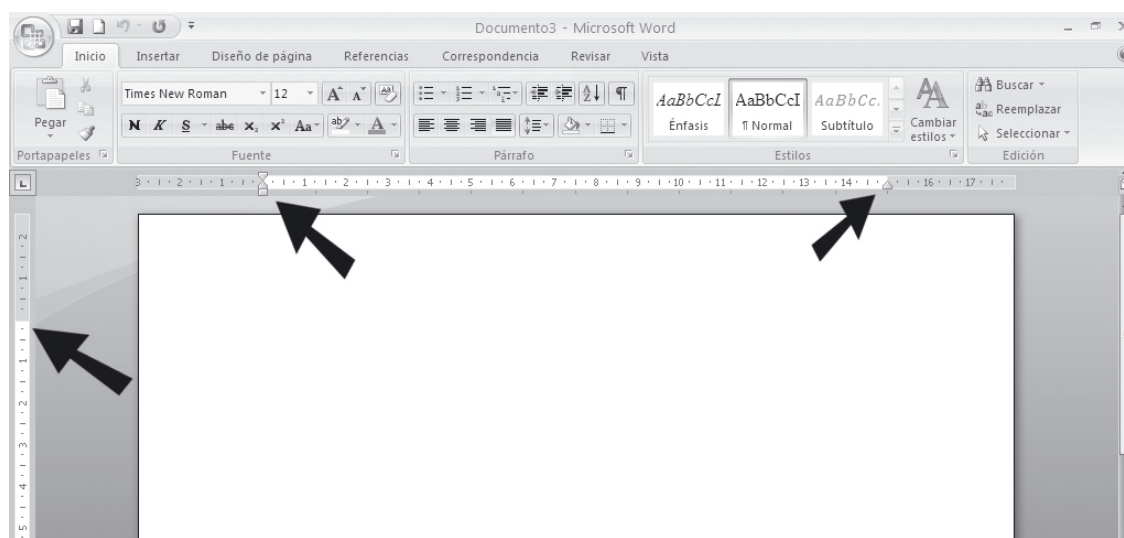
Documento3 - Microsoft Word

Inicio Insertar Diseño de página Referencias Correspondencia Revisar Vista

Pegar

Portapapeles

Times New Roman 12

N K S abe $x_2$ $x^2$ Aa

Fuente

Párrafo

AaBbCcI AaBbCcI AaBbCc.

Énfasis ¶ Normal Subtítulo

Cambiar estilos

Estilos

Buscar

Reemplazar

Seleccionar

Edición

3 · 2 · 1 · 1 · 2 · 3 · 4 · 5 · 6 · 7 · 8 · 9 · 10 · 11 · 12 · 13 · 14 · 16 · 17

2 · 1 · 1 · 2 · 3 · 4 · 5